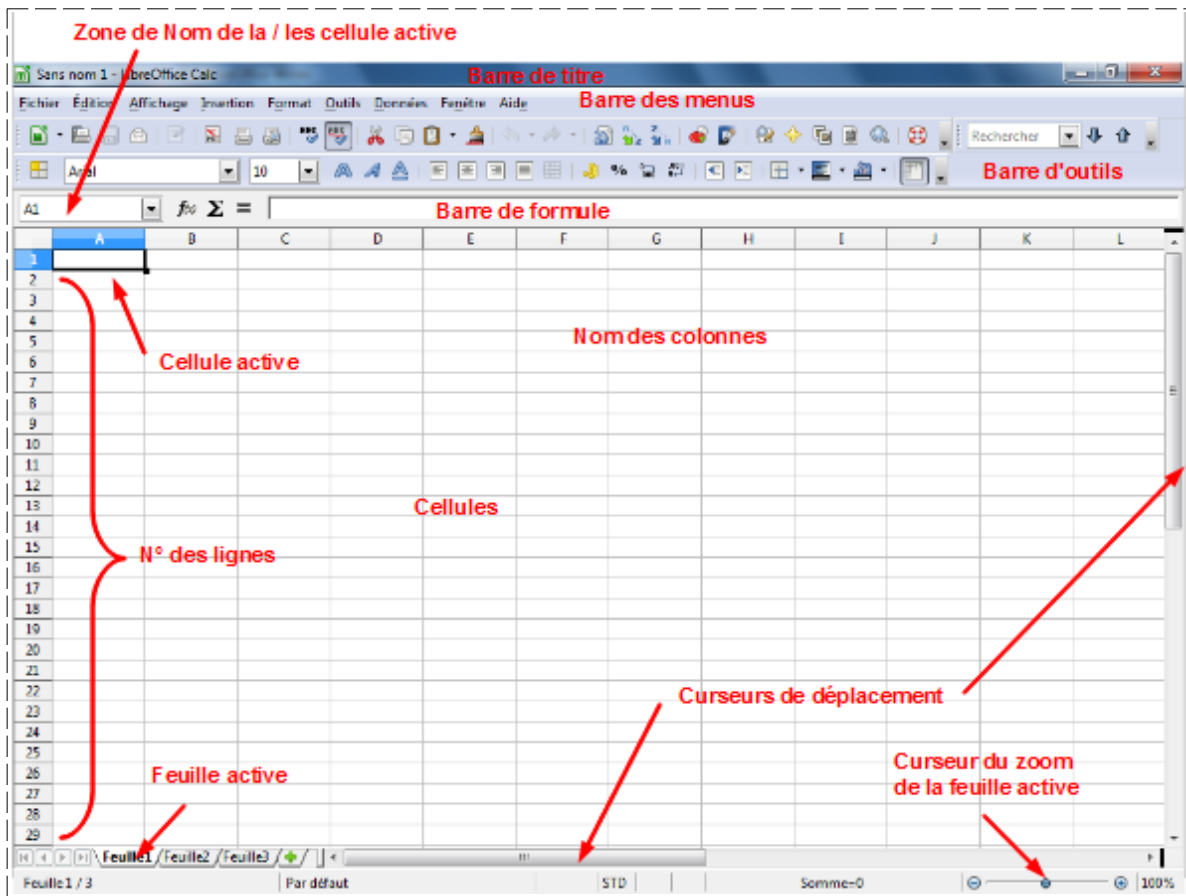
Zone de Nom de la / les cellule active

Sans nom 1 - LibreOffice Calc

Barre de titre

Fichier Édition Affichage Insertion Format Outils Données Fenêtre Aide

Barre des menus

Rechercher

Arial 10

Barre d'outils

A1

$f_x$ $\Sigma$ =

Barre de formule

| | A | B | C | D | E | F | G | H | I | J | K | L |
|---|---|---|---|---|---|---|---|---|---|---|---|---|
| 1 | | | | | | | | | | | | |
| 2 | | | | | | | | | | | | |
| 3 | | | | | | | | | | | | |
| 4 | | | | | | | | | | | | |
| 5 | | | | | | | | | | | | |
| 6 | | | | | | | | | | | | |
| 7 | | | | | | | | | | | | |
| 8 | | | | | | | | | | | | |
| 9 | | | | | | | | | | | | |
| 10 | | | | | | | | | | | | |
| 11 | | | | | | | | | | | | |
| 12 | | | | | | | | | | | | |
| 13 | | | | | | | | | | | | |
| 14 | | | | | | | | | | | | |
| 15 | | | | | | | | | | | | |
| 16 | | | | | | | | | | | | |
| 17 | | | | | | | | | | | | |
| 18 | | | | | | | | | | | | |
| 19 | | | | | | | | | | | | |
| 20 | | | | | | | | | | | | |
| 21 | | | | | | | | | | | | |
| 22 | | | | | | | | | | | | |
| 23 | | | | | | | | | | | | |
| 24 | | | | | | | | | | | | |
| 25 | | | | | | | | | | | | |
| 26 | | | | | | | | | | | | |
| 27 | | | | | | | | | | | | |
| 28 | | | | | | | | | | | | |
| 29 | | | | | | | | | | | | |

Nom des colonnes

Cellule active

Cellules

N° des lignes

Curseurs de déplacement

Feuille active

Curseur du zoom de la feuille active

Feuille1 Feuille2 Feuille3

Feuille 1 / 3 Par défaut STD Somme=0 100%